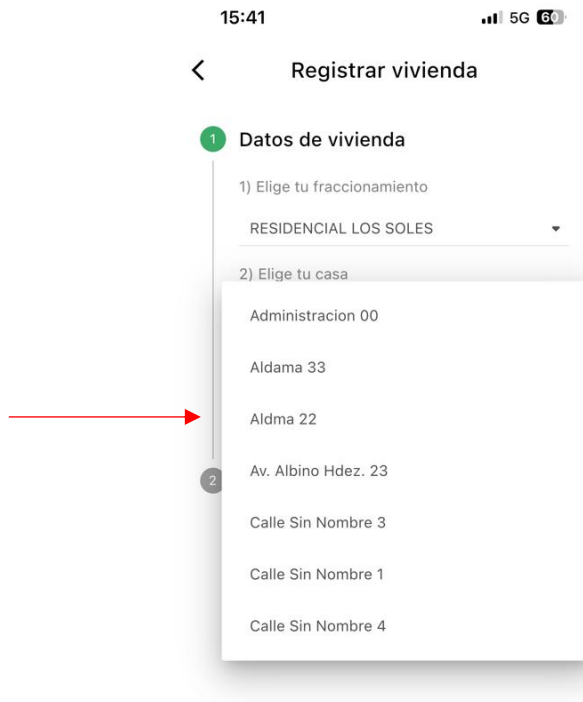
15:41

5G 60

Registrar vivienda

1 Datos de vivienda

1) Elige tu fraccionamiento

RESIDENCIAL LOS SOLES

2) Elige tu casa

Administracion 00

Aldama 33

Aldma 22

Av. Albino Hdez. 23

Calle Sin Nombre 3

Calle Sin Nombre 1

Calle Sin Nombre 4

2